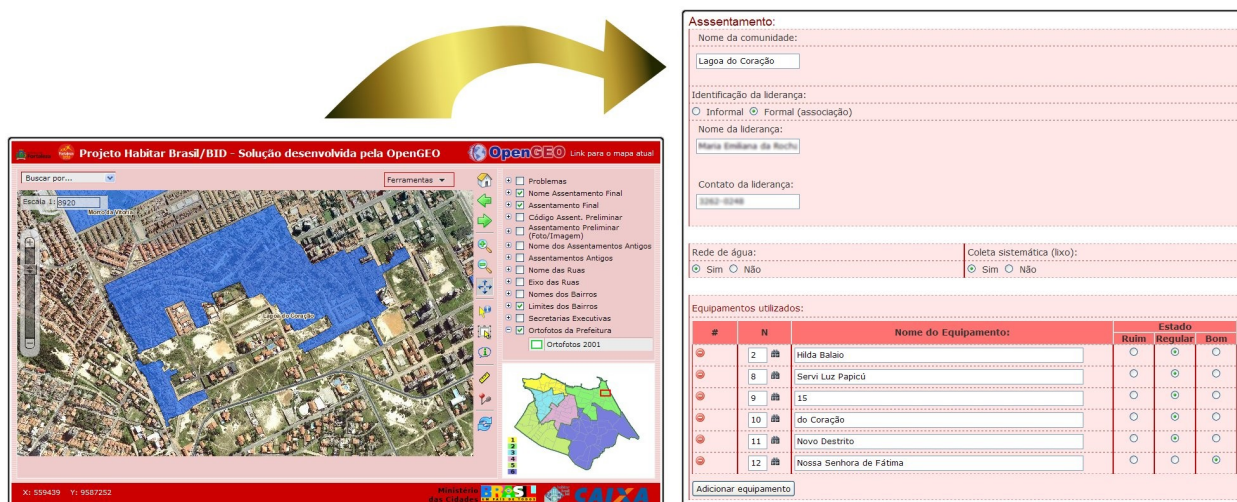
Projeto Habitar Brasil/BID - Solução desenvolvida pela OpenGEO

OpenGEO Link para o mapa atual

Buscar por...

Ferramentas

Escala 1: 8920

Morro do Vitória

Lagoa do Coração

Problemas
Nome Assentamento Final
Assentamento Final
Código Assent. Preliminar
Assentamento Preliminar (Foto/Imagem)
Nome dos Assentamentos Antigos
Assentamentos Antigos
Nome das Ruas
Eixo das Ruas
Nomes dos Bairros
Limites dos Bairros
Secretarias Executivas
Ortofotos da Prefeitura
Ortofotos 2001

1
2
3
4
5
6

X: 559439 Y: 9587252

Ministério das Cidades

Asssentamento:

Nome da comunidade:

Lagoa do Coração

Identificação da liderança:

Informal Formal (associação)

Nome da liderança:

Maria Emiliana da Rocha

Contato da liderança:

3262-0248

Rede de água:

Sim Não

Coleta sistemática (lixo):

Sim Não

Equipamentos utilizados:

| # | N | Nome do Equipamento: | Estado Ruim | Regular | Bom |
|---|---|---|---|---|---|
| | 2 | Hilda Balaio | | | |
| | 8 | Servi Luz Papicú | | | |
| | 9 | 15 | | | |
| | 10 | do Coração | | | |
| | 11 | Novo Destrito | | | |
| | 12 | Nossa Senhora de Fátima | | | |

Adicionar equipamento